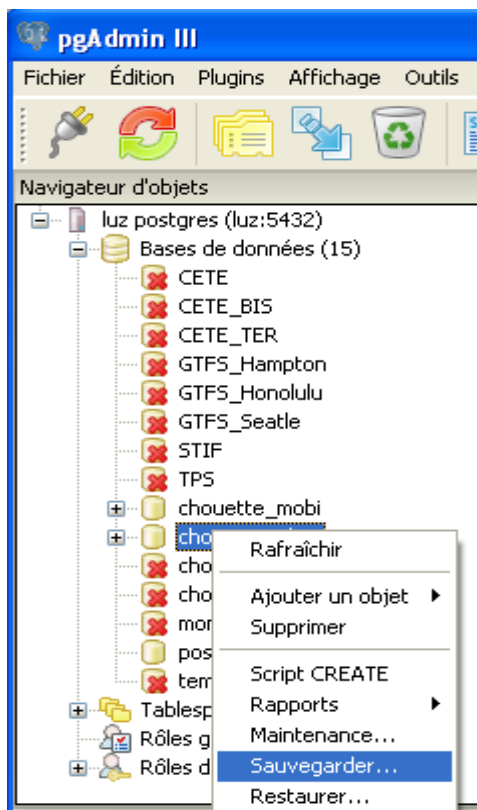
pgAdmin III

Fichier Édition Plugins Affichage Outils

Navigateur d'objets

luz postgres (luz:5432)
Bases de données (15)
CETE
CETE_BIS
CETE_TER
GTFS_Hampton
GTFS_Honolulu
GTFS_Seatle
STIF
TPS
chouette_mobi
cho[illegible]
cho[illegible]
cho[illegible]
mor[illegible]
pos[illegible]
tem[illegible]
Tablesp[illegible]
Rôles g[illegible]
Rôles d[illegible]

Rafraîchir
Ajouter un objet
Supprimer
Script CREATE
Rapports
Maintenance...
Sauvegarder...
Restaurer...